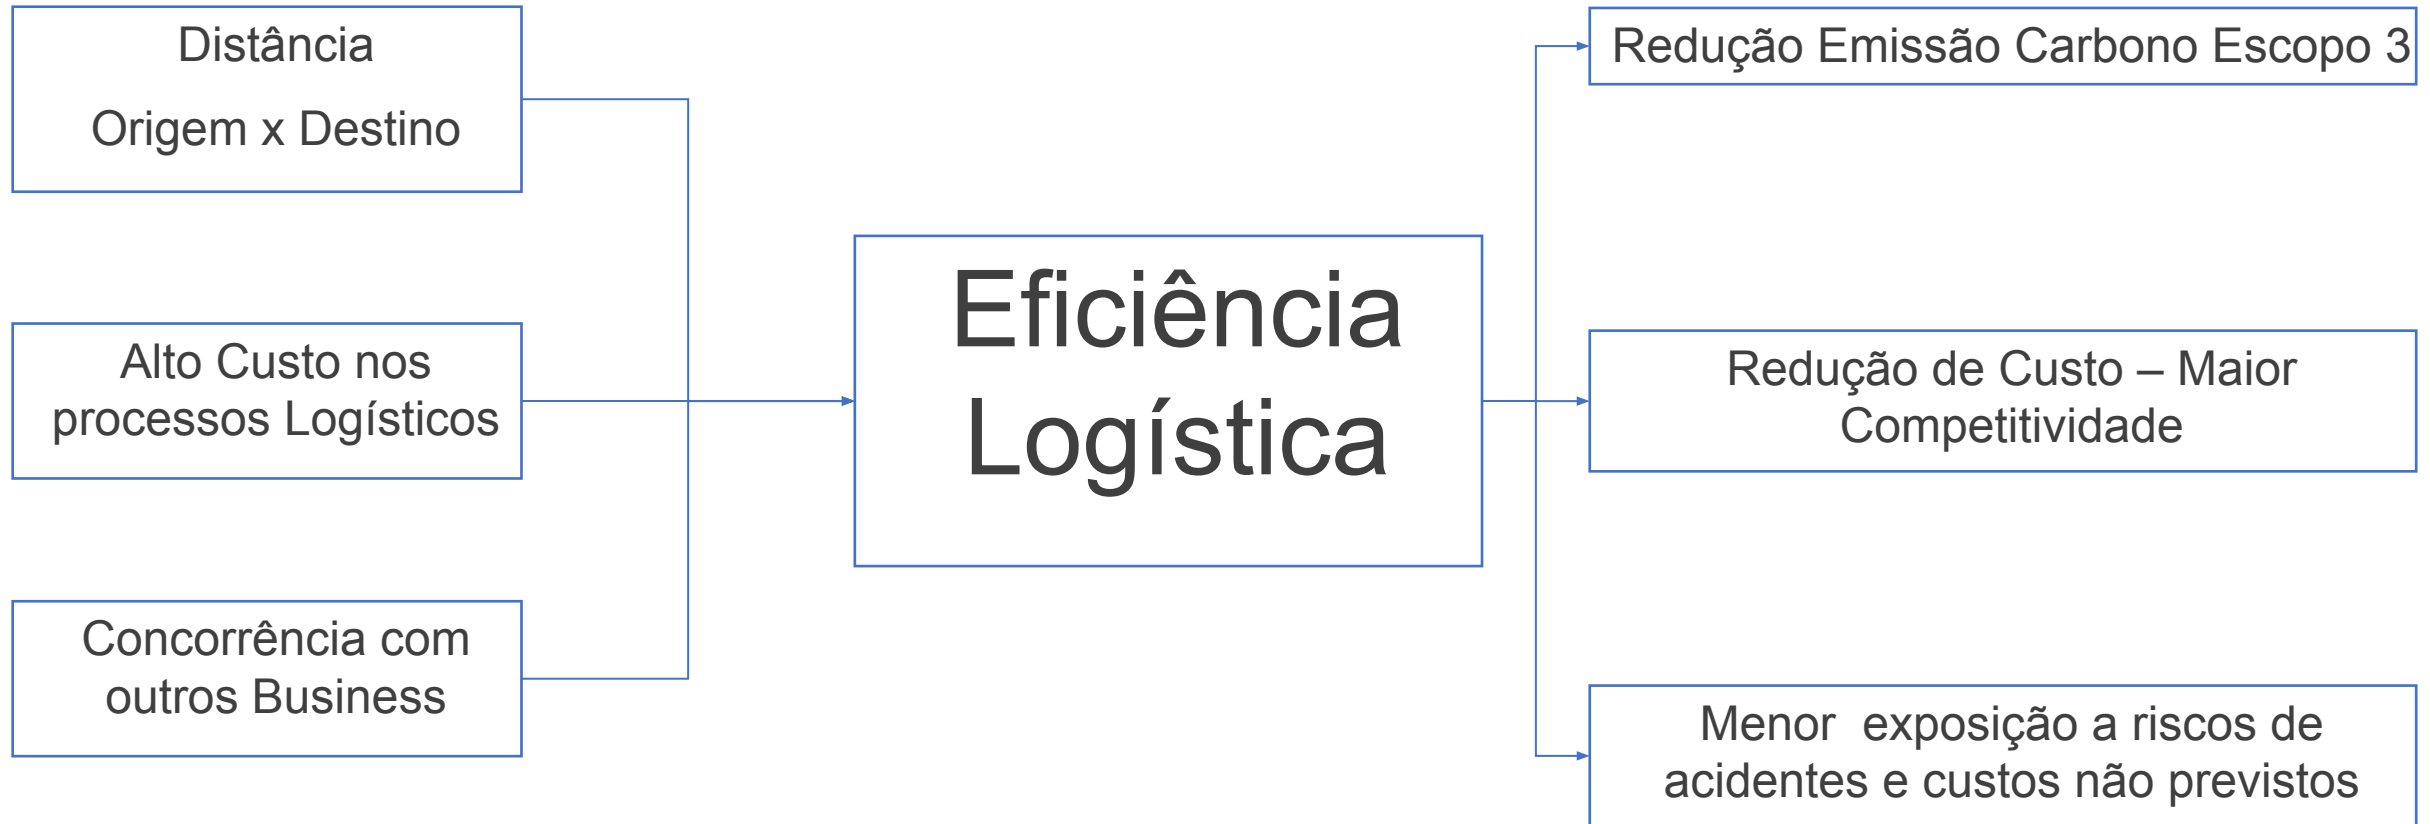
Distância

Origem x Destino

Alto Custo nos processos Logísticos

Concorrência com outros Business

Eficiência Logística

Redução Emissão Carbono Escopo 3

Redução de Custo – Maior Competitividade

Menor exposição a riscos de acidentes e custos não previstos